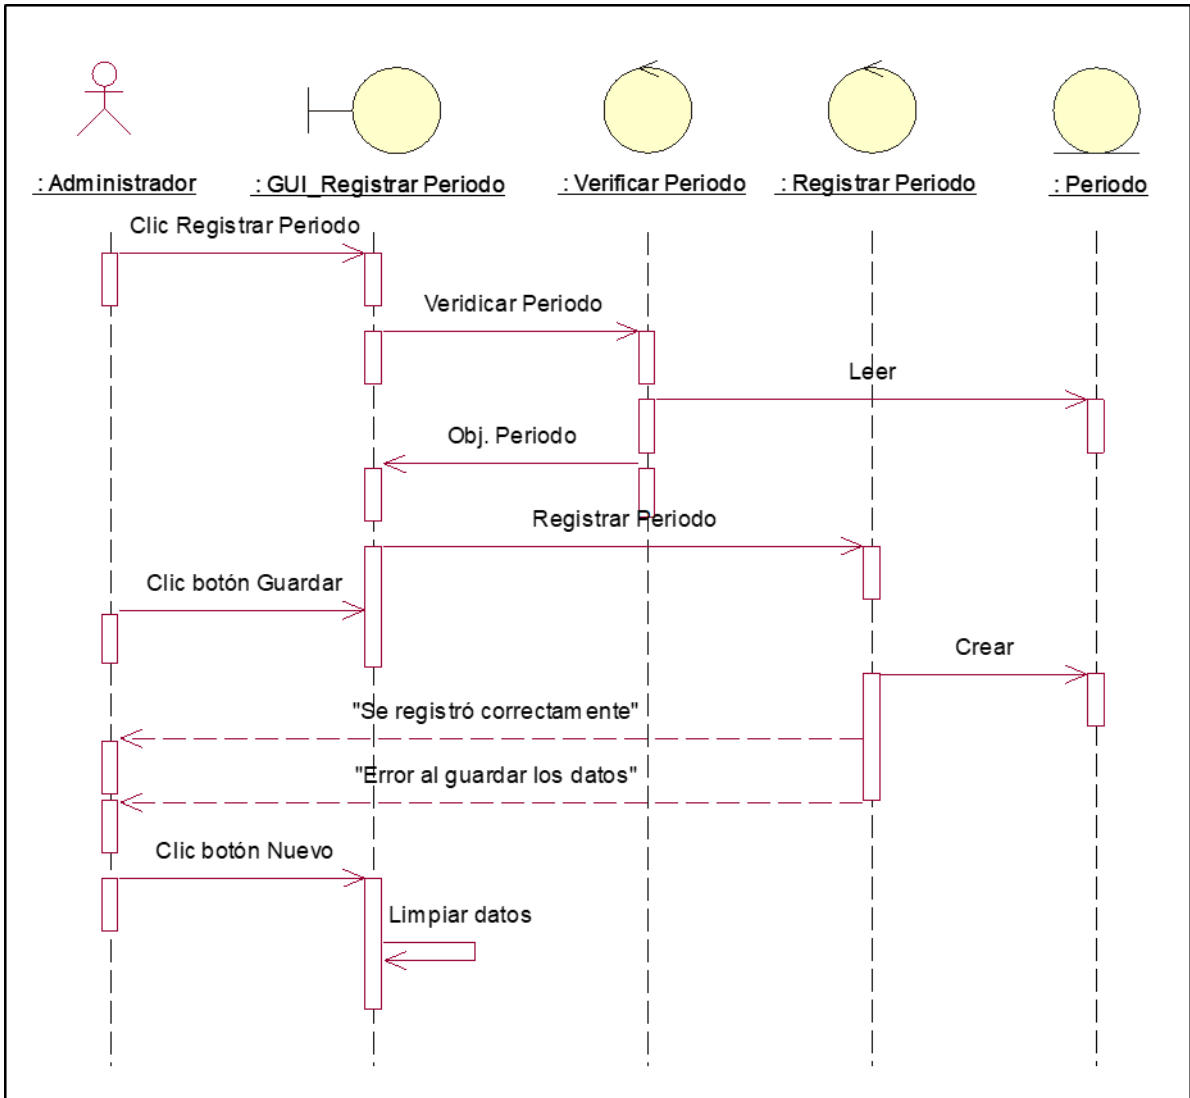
: Administrador
: GUI_Registrar Periodo
: Verificar Periodo
: Registrar Periodo
: Periodo

Clic Registrar Periodo

Veridicar Periodo

Leer

Obj. Periodo

Registrar Periodo

Clic botón Guardar

Crear

"Se registró correctam ente"

"Error al guardar los datos"

Clic botón Nuevo

Limpiar datos